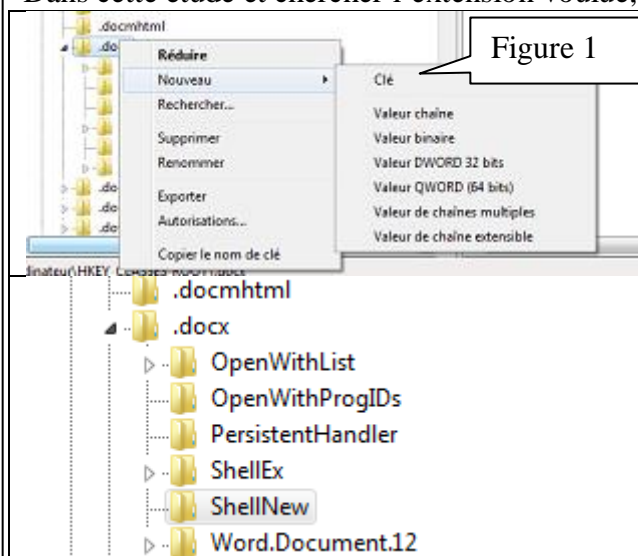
Dans cette étape et chercher l'extension voulue,

.docmhtml
.docx
.do
.do
.do

Réduire
Nouveau
Rechercher...
Supprimer
Renommer
Exporter
Autorisations...
Copier le nom de clé

Clé
Valeur chaîne
Valeur binaire
Valeur DWORD 32 bits
Valeur QWORD (64 bits)
Valeur de chaînes multiples
Valeur de chaîne extensible

Figure 1

dinateur\HKEY_CLASSES_ROOT\.docx

.docmhtml
.docx
OpenWithList
OpenWithProgIDs
PersistentHandler
ShellEx
ShellNew
Word.Document.12